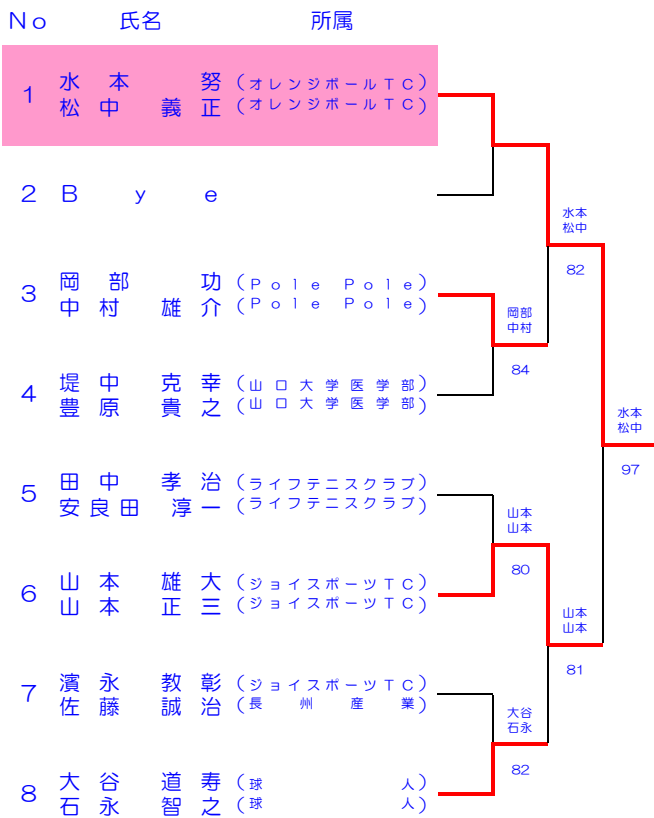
| No | 氏名 | 所属 |
|---|---|---|
| 1 | 水本　努<br>松中　義正 | (オレンジボールTC)<br>(オレンジボールTC) |
| 2 | Bye | |
| 3 | 岡部　功<br>中村　雄介 | (Pole Pole)<br>(Pole Pole) |
| 4 | 堤中　克幸<br>豊原　貴之 | (山口大学医学部)<br>(山口大学医学部) |
| 5 | 田中　孝治<br>安良田　淳一 | (ライフテニスクラブ)<br>(ライフテニスクラブ) |
| 6 | 山本　雄大<br>山本　正三 | (ジョイスポーツTC)<br>(ジョイスポーツTC) |
| 7 | 濱永　教彰<br>佐藤　誠治 | (ジョイスポーツTC)<br>(長州産業) |
| 8 | 大谷　道寿<br>石永　智之 | (球人)<br>(球人) |

岡部
中村
84

水本
松中
82

山本
山本
80

大谷
石永
82

山本
山本
81

水本
松中
97